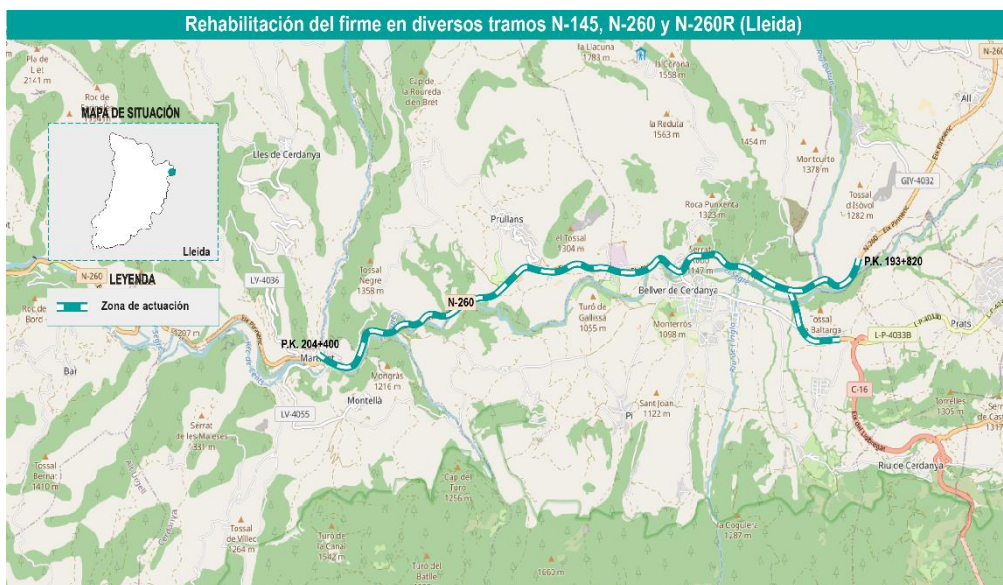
Rehabilitación del firme en diversos tramos N-145, N-260 y N-260R (Lleida)

MAPA DE SITUACIÓN

Lleida

LEYENDA

Zona de actuación

P.K. 204+400

P.K. 193+820

N-260

N-260

LV-4036

LV-4055

GIV-4032

L-P-4033B

C-16

Pla de Lei
2141 m

Roc de

Roc de Bord

Bar

Coll de la Roureda del Bret

Lles de Cerdanya

Tossal Negre
1358 m

Pruïllans

el Tossal
1304 m

la Llacuna
1783 m

la Corona
1558 m

la Redula
1563 m

1454 m

Mortcuito
1378 m

Tossal d'Isòvol
1282 m

All

Roca Punxenta
1323 m

Serrat
1147 m

Bellver de Cerdanya

Tossal Baltarga

Prats

Turó de Gallissà
1055 m

Monterròs
1098 m

Martinet

Montagrás
1216 m

Montellà

Sant Joan
1122 m

Pi

Torrelles
1305 m

Serrat de les Maleses
1331 m

Tossal Bernat
1410 m

Cap del Turó
1256 m

Riu de Cerdanya

Tossal de Villec
1264 m

Turó de la Canal
1542 m

Turó del Batlle

1660 m

la Coguleta
1287 m

1207 m